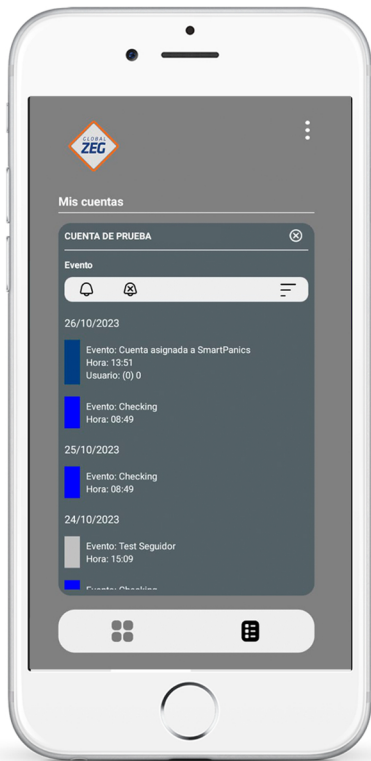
GLOBAL
ZEG

Mis cuentas

CUENTA DE PRUEBA

Evento

26/10/2023

Evento: Cuenta asignada a SmartPanics
Hora: 13:51
Usuario: (0) 0

Evento: Checking
Hora: 08:49

25/10/2023

Evento: Checking
Hora: 08:49

24/10/2023

Evento: Test Seguidor
Hora: 15:09

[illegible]